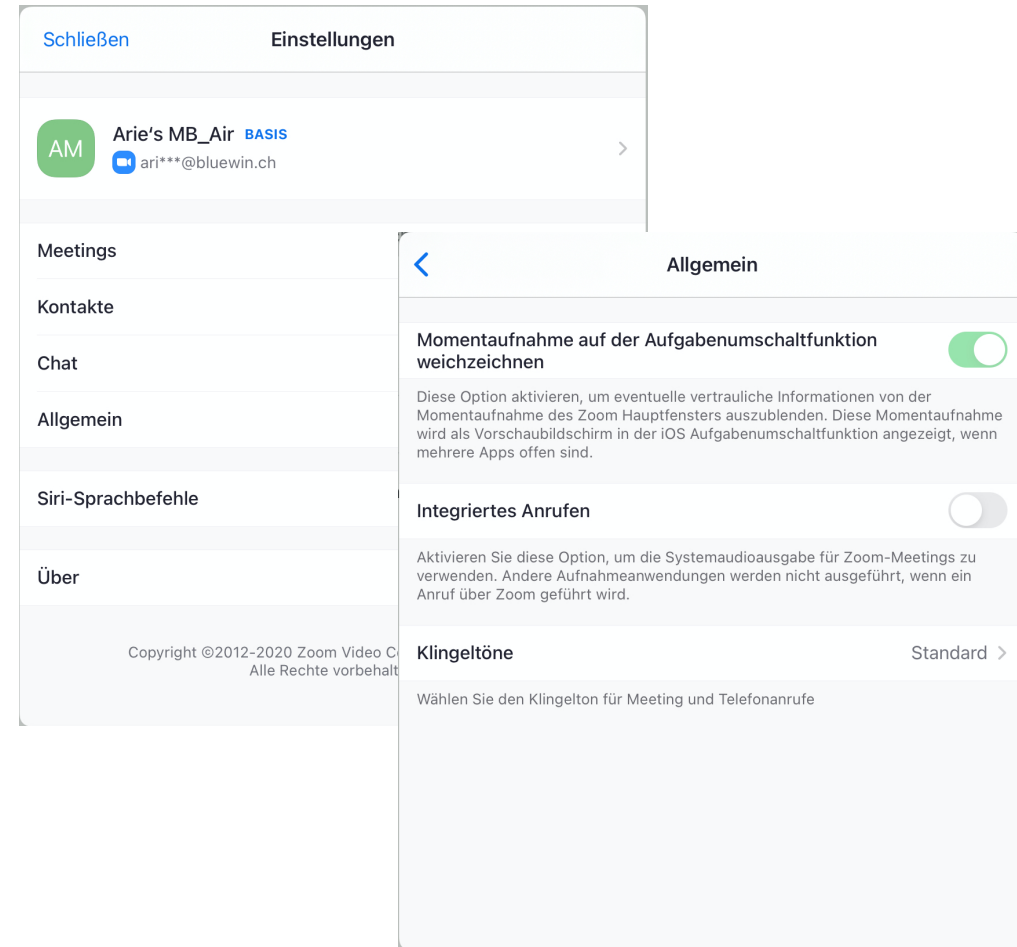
Schließen
Einstellungen

AM
Arie's MB_Air BASIS
ari***@bluewin.ch

Meetings

Kontakte

Chat

Allgemein

Siri-Sprachbefehle

Über

Copyright ©2012-2020 Zoom Video C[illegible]
Alle Rechte vorbehalt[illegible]

Allgemein

Momentaufnahme auf der Aufgabenumschaltfunktion weichzeichnen

Diese Option aktivieren, um eventuelle vertrauliche Informationen von der Momentaufnahme des Zoom Hauptfensters auszublenden. Diese Momentaufnahme wird als Vorschaubildschirm in der iOS Aufgabenumschaltfunktion angezeigt, wenn mehrere Apps offen sind.

Integriertes Anrufen

Aktivieren Sie diese Option, um die Systemaudioausgabe für Zoom-Meetings zu verwenden. Andere Aufnahmeanwendungen werden nicht ausgeführt, wenn ein Anruf über Zoom geführt wird.

Klingeltöne
Standard

Wählen Sie den Klingelton für Meeting und Telefonanrufe